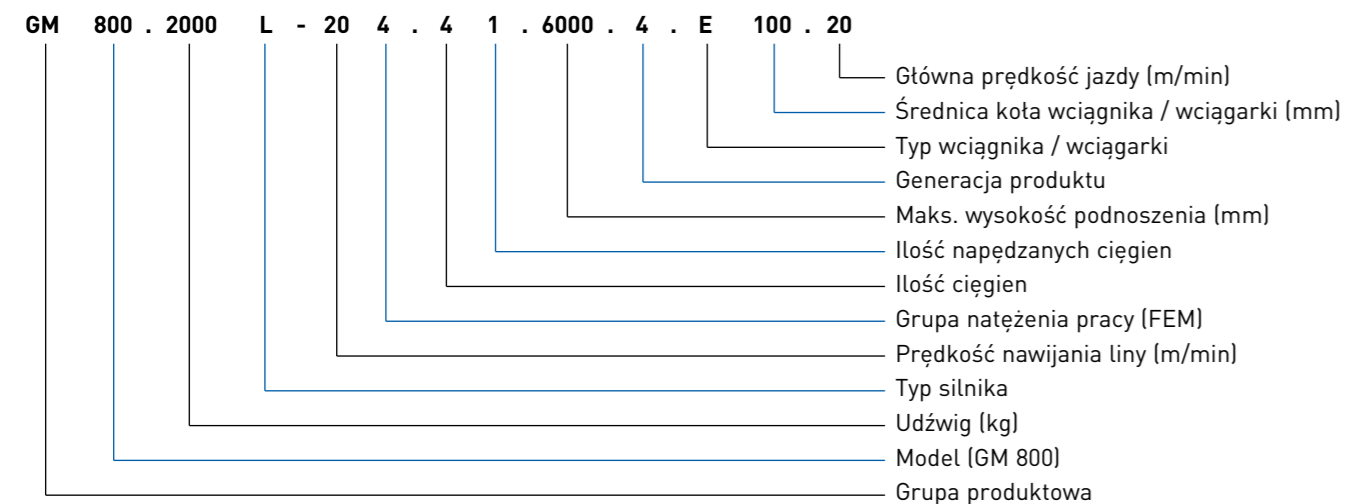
GM 800 . 2000 L - 20 4 . 4 1 . 6000 . 4 . E 100 . 20

Główna prędkość jazdy (m/min)
Średnica koła wciągnika / wciągarki (mm)
Typ wciągnika / wciągarki
Generacja produktu
Maks. wysokość podnoszenia (mm)
Ilość napędzanych cięgien
Ilość cięgien
Grupa natężenia pracy (FEM)
Prędkość nawijania liny (m/min)
Typ silnika
Udźwig (kg)
Model (GM 800)
Grupa produktowa